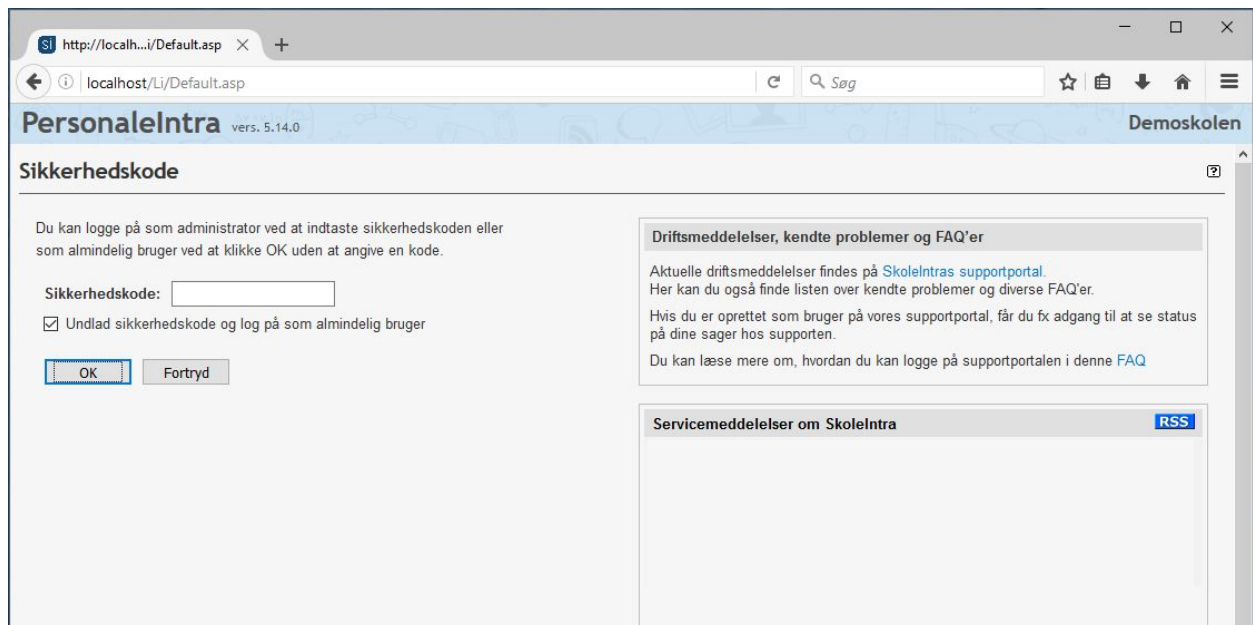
SI http://localh...i/Default.asp × +

localhost/Li/Default.asp

Søg

PersonaleIntra vers. 5.14.0

Demoskolen

Sikkerhedskode

Du kan logge på som administrator ved at indtaste sikkerhedskoden eller som almindelig bruger ved at klikke OK uden at angive en kode.

Sikkerhedskode:

☑ Undlad sikkerhedskode og log på som almindelig bruger

OK Fortryd

Driftsmeddelelser, kendte problemer og FAQ'er

Aktuelle driftsmeddelelser findes på SkoleIntras supportportal. Her kan du også finde listen over kendte problemer og diverse FAQ'er.

Hvis du er oprettet som bruger på vores supportportal, får du fx adgang til at se status på dine sager hos supporten.

Du kan læse mere om, hvordan du kan logge på supportportalen i denne FAQ

Servicemeddelelser om SkoleIntra

RSS